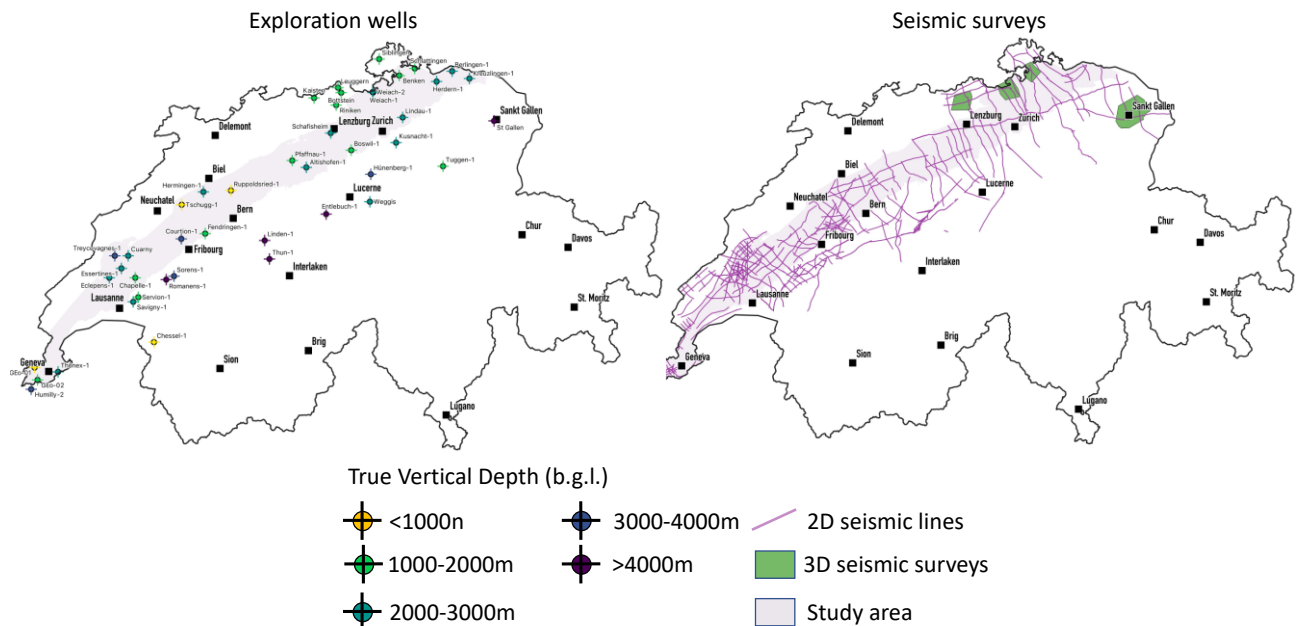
Exploration wells

Seismic surveys

Siblingen, Schlattingen, Berlingen-1, Kreuzlingen-1, Benken, Herdern-1, Kaisten, Leuggern, Weiach-2, Weiach-1, Bottstein, Riniken, Sankt Gallen, St Gallen, Lindau-1, Delemont, Schafisheim, Lenzburg, Zurich, Kusnacht-1, Boswil-1, Pfaffnau-1, Altishofen-1, Tuggen-1, Biel, Hünenberg-1, Hermingen-1, Ruppoldsried-1, Lucerne, Neuchatel, Tschugg-1, Bern, Entlebuch-1, Weggis, Fendringen-1, Courtion-1, Chur, Davos, Linden-1, Treycovagnes-1, Cuarny, Fribourg, Thun-1, Essertines-1, Sorens-1, Interlaken, Eclepens-1, Romanens-1, Chapelle-1, Lausanne, Servion-1, Savigny-1, St. Moritz, Chessel-1, Brig, Sion, Geneva, Thônex-1, GEo-01, GEo-02, Humilly-2, Lugano

Sankt Gallen, Delemont, Lenzburg, Zurich, Biel, Lucerne, Neuchatel, Bern, Chur, Davos, Fribourg, Interlaken, St. Moritz, Lausanne, Brig, Sion, Geneva, Lugano

True Vertical Depth (b.g.l.)

<1000n
1000-2000m
2000-3000m
3000-4000m
>4000m
2D seismic lines
3D seismic surveys
Study area